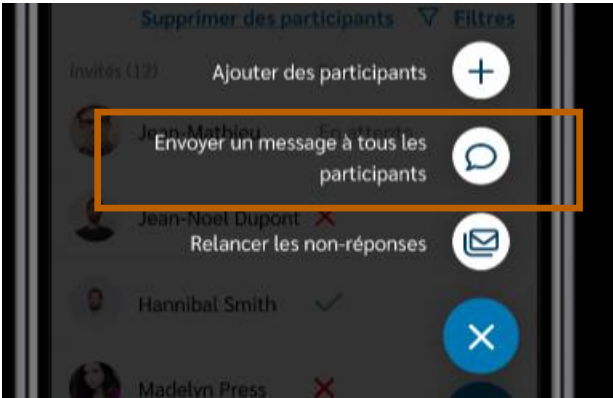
Supprimer des participants
Filtres

Invités (12)

Ajouter des participants

Jean-Mathieu
En attente

Envoyer un message à tous les participants

Jean-Noel Dupont

Relancer les non-réponses

Hannibal Smith

Madelyn Press